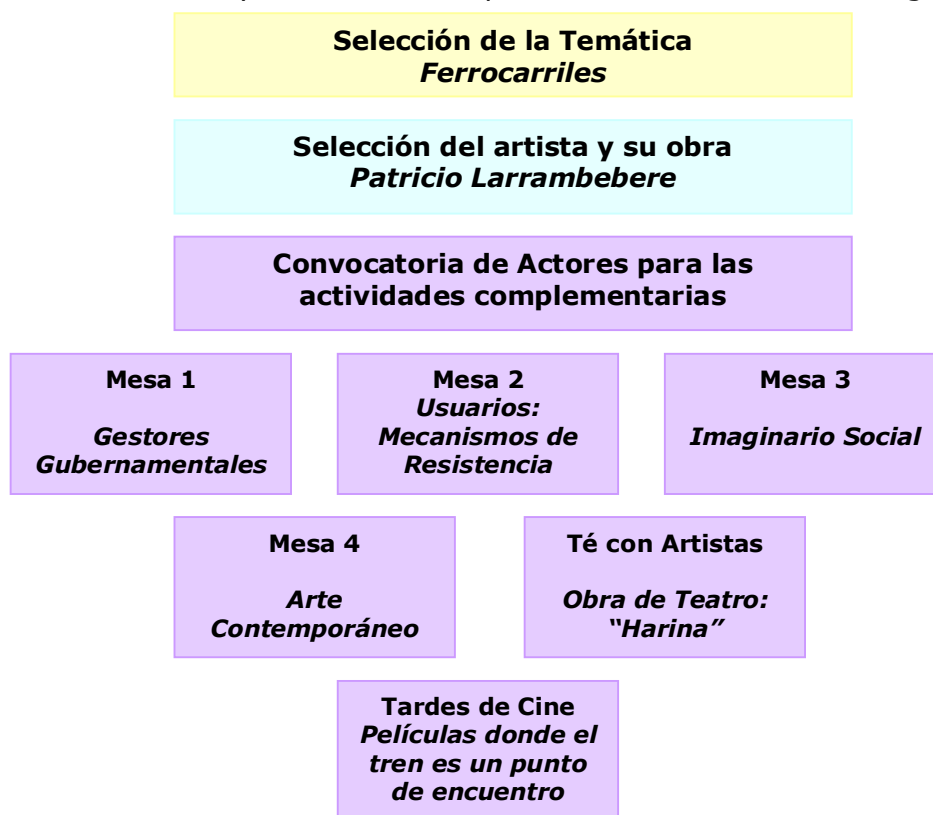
Selección de la Temática
*Ferrocarriles*

Selección del artista y su obra
*Patricio Larrambebere*

Convocatoria de Actores para las actividades complementarias

Mesa 1

*Gestores Gubernamentales*

Mesa 2
*Usuarios: Mecanismos de Resistencia*

Mesa 3

*Imaginario Social*

Mesa 4

*Arte Contemporáneo*

Té con Artistas

*Obra de Teatro: "Harina"*

Tardes de Cine
*Películas donde el tren es un punto de encuentro*